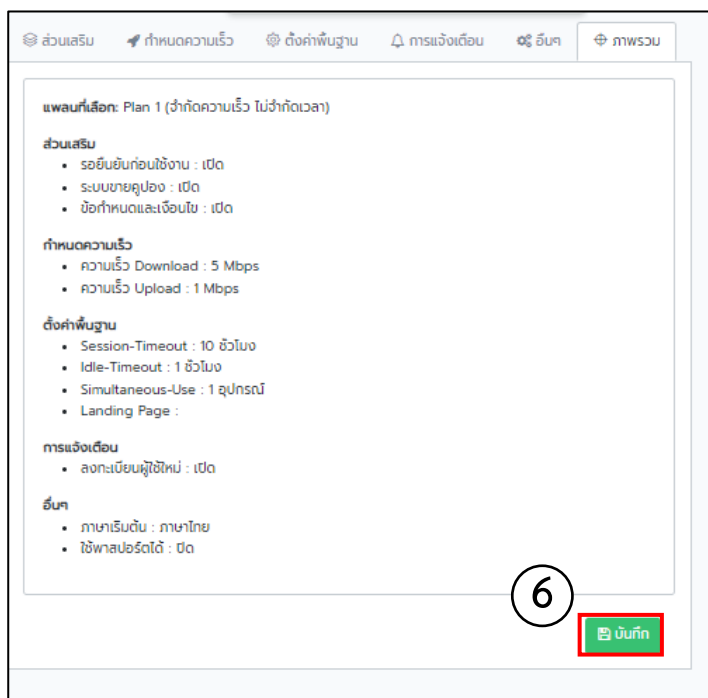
ส่วนเสริม | กำหนดความเร็ว | ตั้งค่าพื้นฐาน | การแจ้งเตือน | อื่นๆ | ภาพรวม

**แพลนที่เลือก:** Plan 1 (จำกัดความเร็ว ไม่จำกัดเวลา)

**ส่วนเสริม**
- รอยืนยันก่อนใช้งาน : เปิด
- ระบบขายคูปอง : เปิด
- ข้อกำหนดและเงื่อนไข : เปิด

**กำหนดความเร็ว**
- ความเร็ว Download : 5 Mbps
- ความเร็ว Upload : 1 Mbps

**ตั้งค่าพื้นฐาน**
- Session-Timeout : 10 ชั่วโมง
- Idle-Timeout : 1 ชั่วโมง
- Simultaneous-Use : 1 อุปกรณ์
- Landing Page :

**การแจ้งเตือน**
- ลงทะเบียนผู้ใช้ใหม่ : เปิด

**อื่นๆ**
- ภาษาเริ่มต้น : ภาษาไทย
- ใช้พาสปอร์ตได้ : ปิด

6

บันทึก